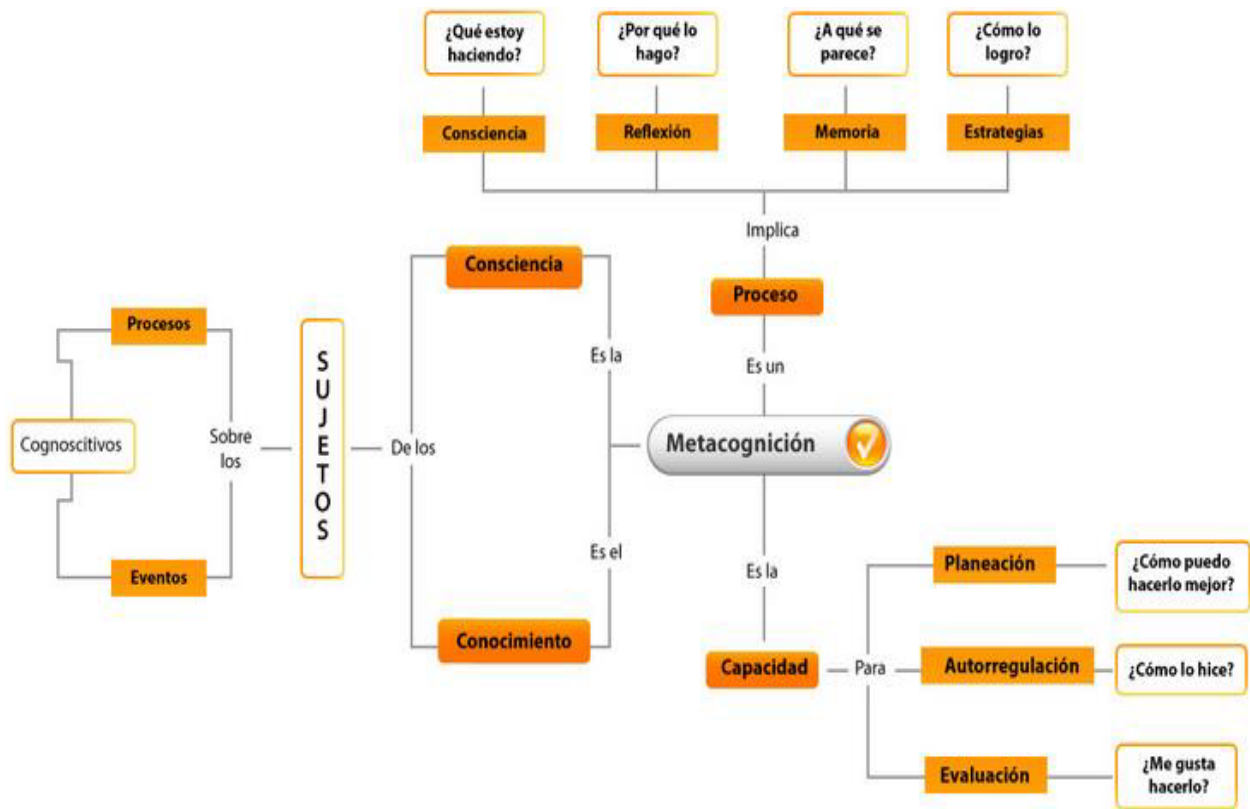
¿Qué estoy haciendo?

¿Por qué lo hago?

¿A qué se parece?

¿Cómo lo logro?

Consciencia

Reflexión

Memoria

Estrategias

Implica

Proceso

Es un

Metacognición

Es la

Consciencia

Es el

Conocimiento

De los

SUJETOS

Sobre los

Procesos

Cognoscitivos

Eventos

Es la

Capacidad

Para

Planeación

¿Cómo puedo hacerlo mejor?

Autorregulación

¿Cómo lo hice?

Evaluación

¿Me gusta hacerlo?